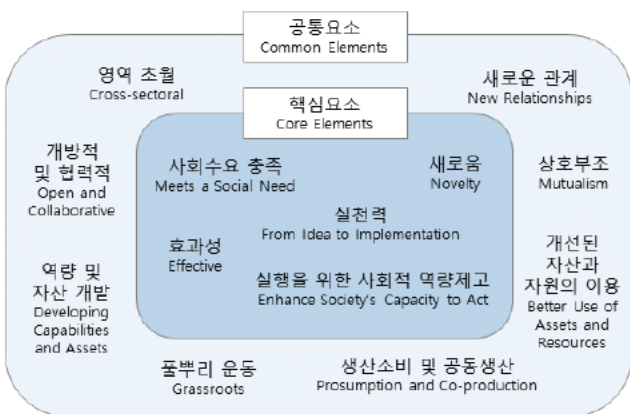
공통요소
Common Elements

영역 초월
Cross-sectoral

새로운 관계
New Relationships

핵심요소
Core Elements

개방적 및 협력적
Open and Collaborative

사회수요 충족
Meets a Social Need

새로움
Novelty

상호부조
Mutualism

실천력
From Idea to Implementation

효과성
Effective

개선된 자산과 자원의 이용
Better Use of Assets and Resources

역량 및 자산 개발
Developing Capabilities and Assets

실행을 위한 사회적 역량제고
Enhance Society's Capacity to Act

풀뿌리 운동
Grassroots

생산소비 및 공동생산
Prosumption and Co-production